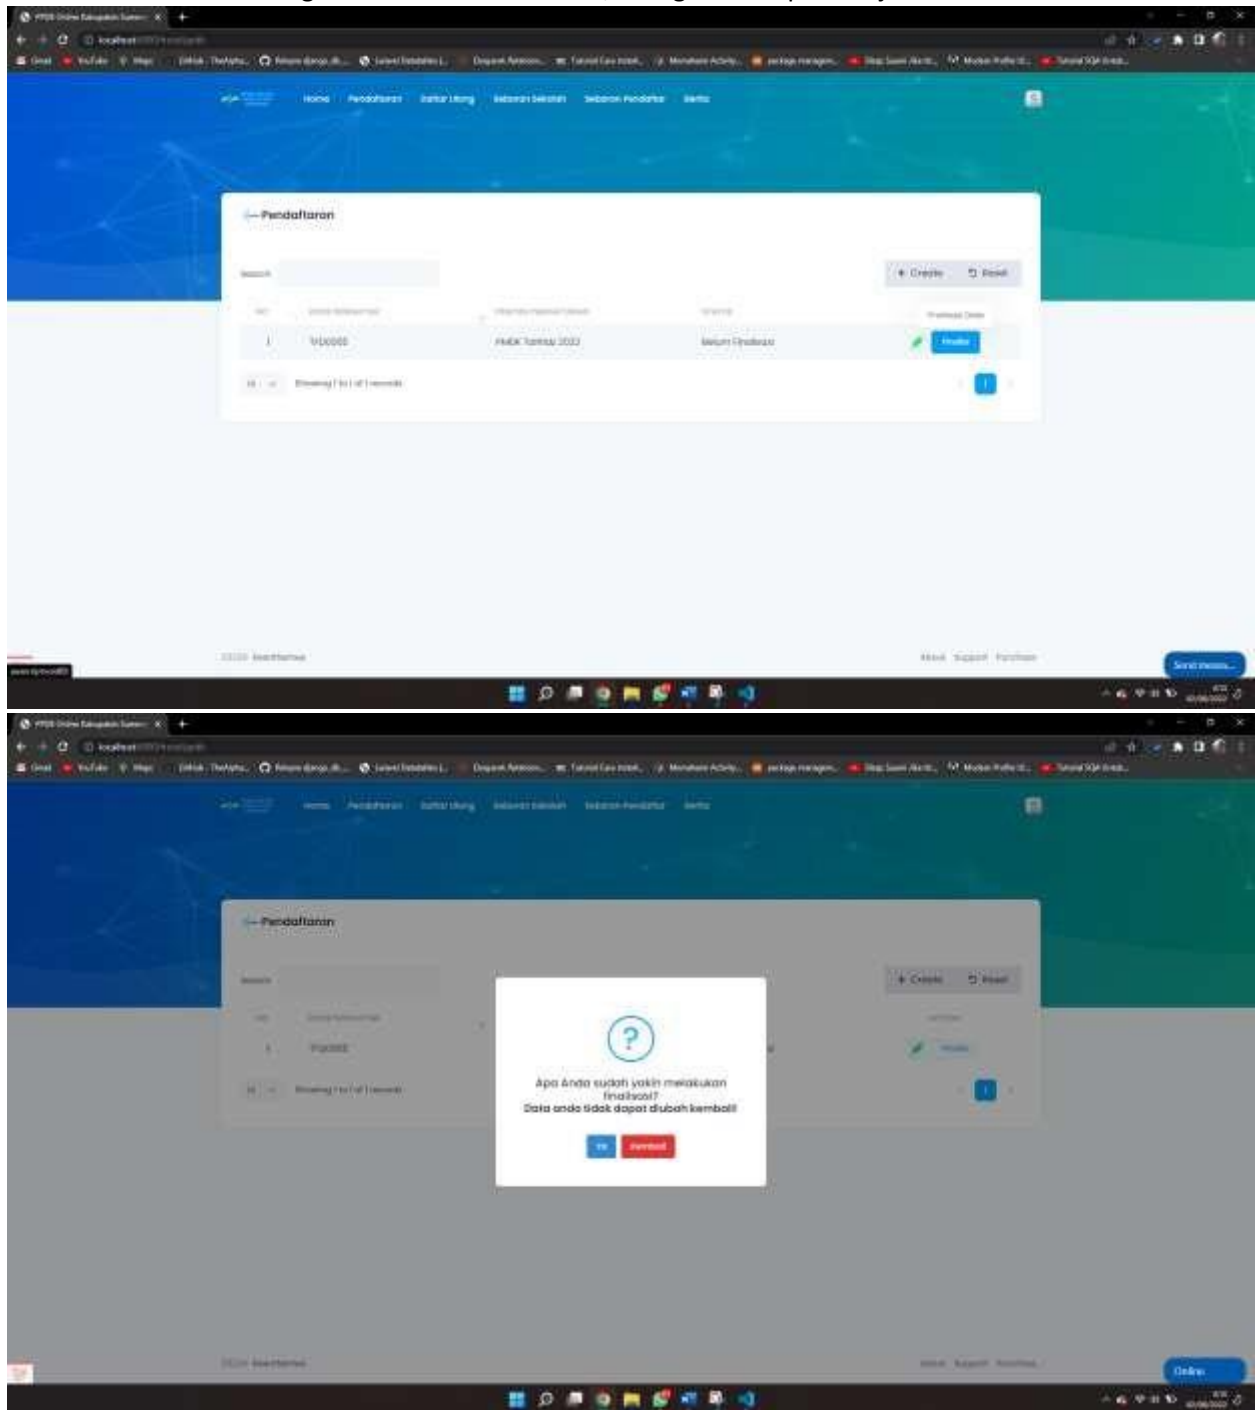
localhost

Gmail YouTube Maps GitHub Tutorial

Home Pendaftaran Daftar Ulang Sebaran Sekolah Sebaran Pendaftar Berita

Pendaftaran

Search

+ Create Reset

| No | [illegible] | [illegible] | Status | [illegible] |
|---|---|---|---|---|
| 1 | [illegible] | PMDK Tambal 2022 | Belum Finalisasi | Finalisasi |

Showing 1 to 1 of 1 records

1

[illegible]

About Support Purchase

Send message

localhost

Home Pendaftaran Daftar Ulang Sebaran Sekolah Sebaran Pendaftar Berita

Pendaftaran

Search

+ Create Reset

?

Apa Anda sudah yakin melakukan finalisasi?
Data anda tidak dapat diubah kembali!

Ya Kembali

Showing 1 to 1 of 1 records

1

About Support Purchase

Online